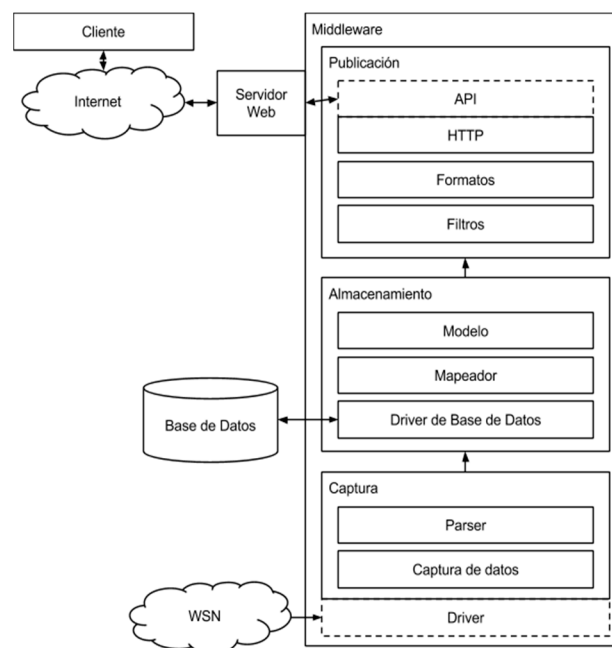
Cliente

Internet

Servidor Web

Middleware

Publicación

API

HTTP

Formatos

Filtros

Almacenamiento

Modelo

Mapeador

Base de Datos

Driver de Base de Datos

Captura

Parser

Captura de datos

WSN

Driver